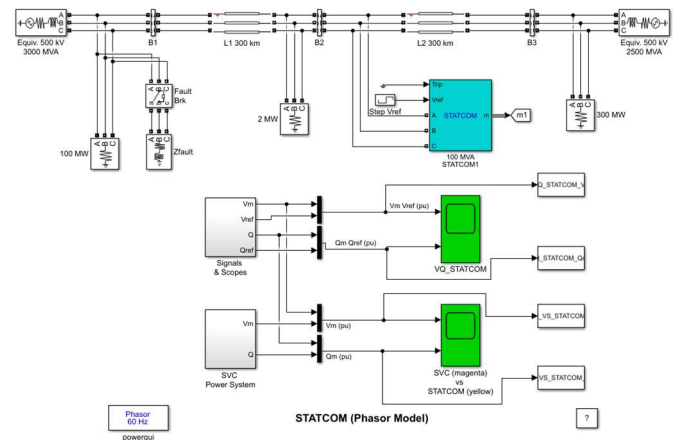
A
B
C
Equiv. 500 kV
3000 MVA

B1

L1 300 km

B2

L2 300 km

B3

A
B
C
Equiv. 500 kV
2500 MVA

Fault
Brk

Zfault

100 MW

2 MW

Trip
Vref
Step Vref
A
B
C
STATCOM
m
m1
100 MVA
STATCOM1

300 MW

Vm
Vref
Q
Qref
Signals
& Scopes

Vm Vref (pu)
Qm Qref (pu)

VQ_STATCOM

Q_STATCOM_V

I_STATCOM_Q

Vm
Q
SVC
Power System

Vm (pu)
Qm (pu)

SVC (magenta)
vs
STATCOM (yellow)

VS_STATCOM

VS_STATCOM

Phasor
60 Hz
powergui

STATCOM (Phasor Model)

?